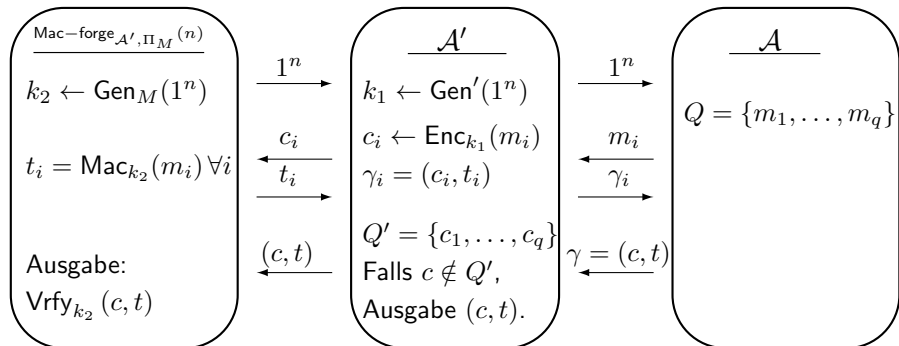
$\text{Mac-forge}_{\mathcal{A}',\Pi_M}(n)$

$k_2 \leftarrow \mathsf{Gen}_M(1^n)$

$t_i = \mathsf{Mac}_{k_2}(m_i)\,\forall i$

Ausgabe:
$\mathsf{Vrfy}_{k_2}(c,t)$

$1^n$

$c_i$

$t_i$

$(c,t)$

$\mathcal{A}'$

$k_1 \leftarrow \mathsf{Gen}'(1^n)$

$c_i \leftarrow \mathsf{Enc}_{k_1}(m_i)$
$\gamma_i = (c_i, t_i)$

$Q' = \{c_1, \ldots, c_q\}$
Falls $c \notin Q'$,
Ausgabe $(c,t)$.

$1^n$

$m_i$

$\gamma_i$

$\gamma = (c,t)$

$\mathcal{A}$

$Q = \{m_1, \ldots, m_q\}$